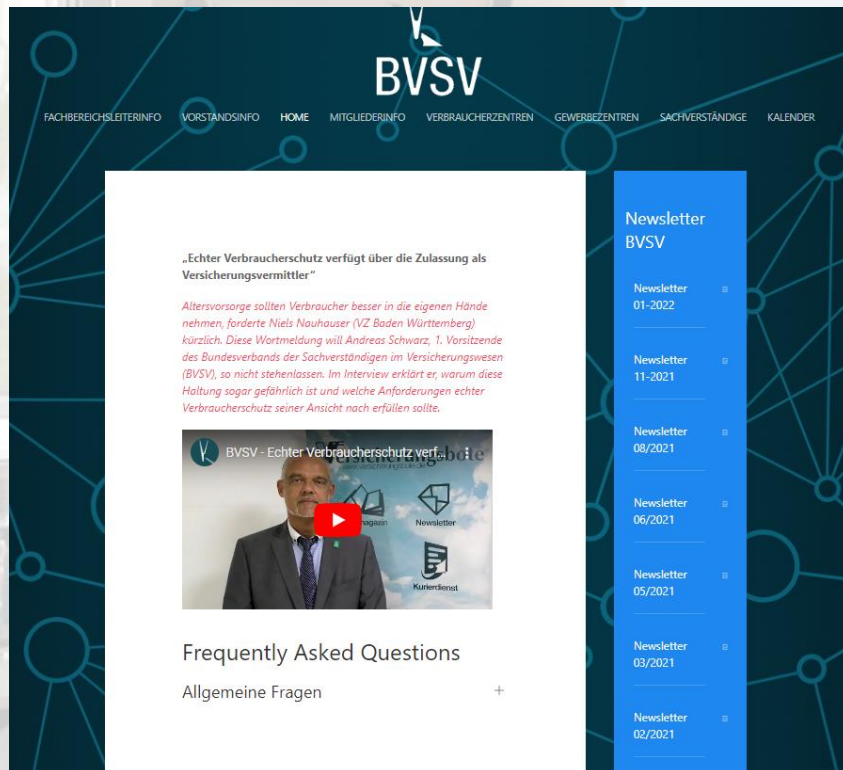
BVSV

FACHBEREICHSLEITERINFO VORSTANDSINFO HOME MITGLIEDERINFO VERBRAUCHERZENTREN GEWERBEZENTREN SACHVERSTÄNDIGE KALENDER

„Echter Verbraucherschutz verfügt über die Zulassung als Versicherungsvermittler"

Altersvorsorge sollten Verbraucher besser in die eigenen Hände nehmen, forderte Niels Nauhauser (VZ Baden Württemberg) kürzlich. Diese Wortmeldung will Andreas Schwarz, 1. Vorsitzende des Bundesverbands der Sachverständigen im Versicherungswesen (BVSV), so nicht stehenlassen. Im Interview erklärt er, warum diese Haltung sogar gefährlich ist und welche Anforderungen echter Verbraucherschutz seiner Ansicht nach erfüllen sollte.

BVSV - Echter Verbraucherschutz verf...

Versicherungsbote

Magazin

Newsletter

Kurierdienst

Frequently Asked Questions

Allgemeine Fragen +

Newsletter BVSV

Newsletter 01-2022

Newsletter 11-2021

Newsletter 08/2021

Newsletter 06/2021

Newsletter 05/2021

Newsletter 03/2021

Newsletter 02/2021